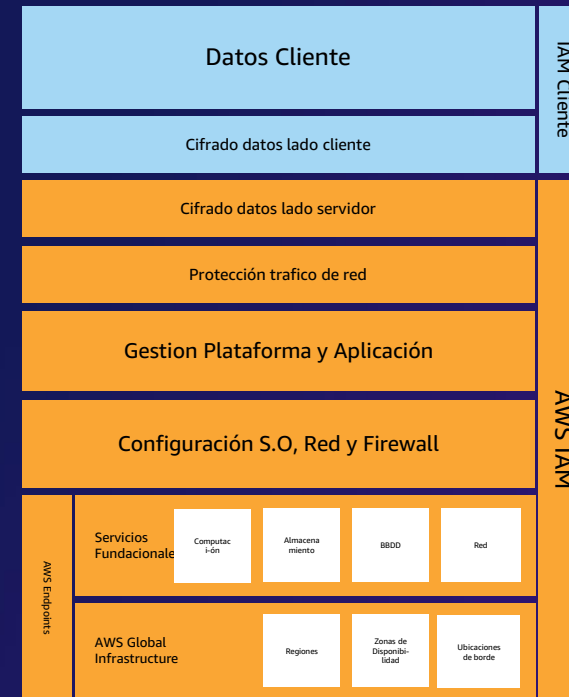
Datos Cliente

IAM Cliente

Cifrado datos lado cliente

Cifrado datos lado servidor

Protección trafico de red

Gestion Plataforma y Aplicación

Configuración S.O, Red y Firewall

AWS IAM

AWS Endpoints

Servicios Fundacionale

Computación

Almacenamiento

BBDD

Red

AWS Global Infrastructure

Regiones

Zonas de Disponibilidad

Ubicaciones de borde